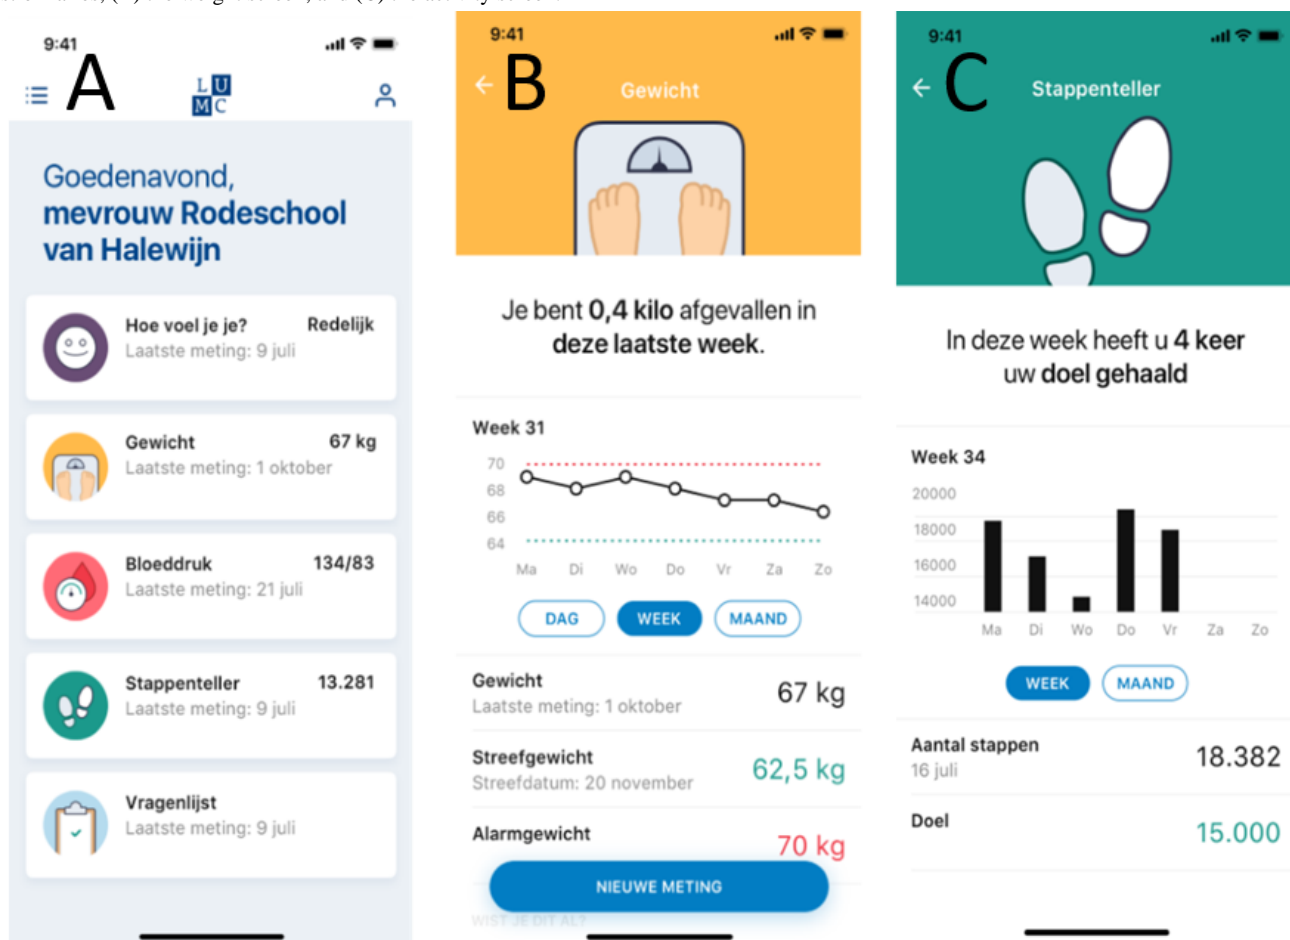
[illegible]

9:41

A

L U
M C

Goedenavond,
mevrouw Rodeschool van Halewijn

Hoe voel je je? Redelijk
Laatste meting: 9 juli

Gewicht 67 kg
Laatste meting: 1 oktober

Bloeddruk 134/83
Laatste meting: 21 juli

Stappenteller 13.281
Laatste meting: 9 juli

Vragenlijst
Laatste meting: 9 juli

9:41

B

Gewicht

Je bent **0,4 kilo** afgevallen in **deze laatste week**.

Week 31

70
68
66
64

Ma Di Wo Do Vr Za Zo

DAG WEEK MAAND

Gewicht
Laatste meting: 1 oktober
67 kg

Streefgewicht
Streefdatum: 20 november
62,5 kg

Alarmgewicht
70 kg

NIEUWE METING

WIST JE DIT AL?

9:41

C

Stappenteller

In deze week heeft u **4 keer** uw **doel gehaald**

Week 34

20000
18000
16000
14000

Ma Di Wo Do Vr Za Zo

WEEK MAAND

Aantal stappen
16 juli
18.382

Doel
15.000